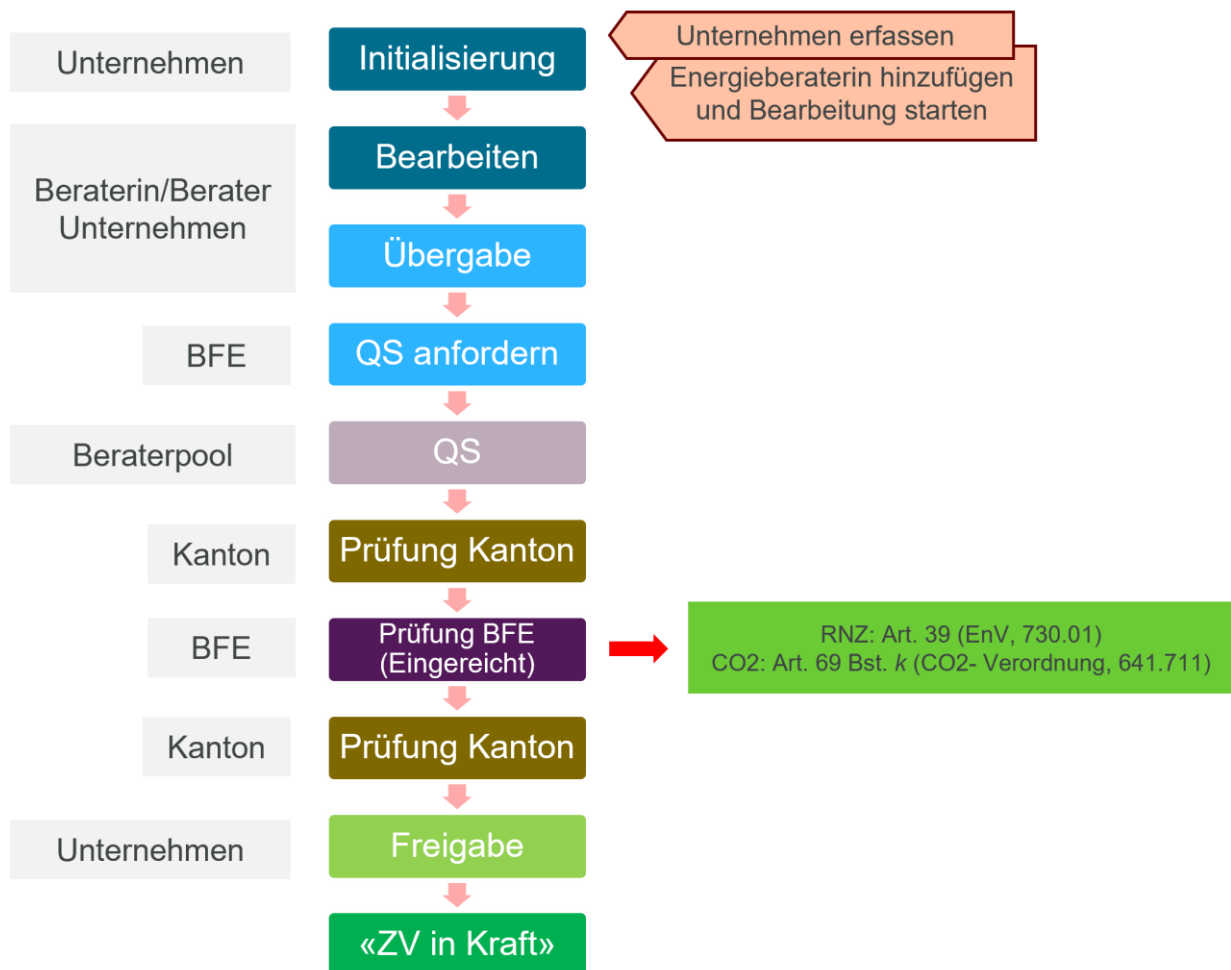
Unternehmen

Initialisierung

Unternehmen erfassen

Energieberaterin hinzufügen und Bearbeitung starten

Beraterin/Berater Unternehmen

Bearbeiten

Übergabe

BFE

QS anfordern

Beraterpool

QS

Kanton

Prüfung Kanton

BFE

Prüfung BFE (Eingereicht)

RNZ: Art. 39 (EnV, 730.01)
CO2: Art. 69 Bst. *k* (CO2- Verordnung, 641.711)

Kanton

Prüfung Kanton

Unternehmen

Freigabe

«ZV in Kraft»